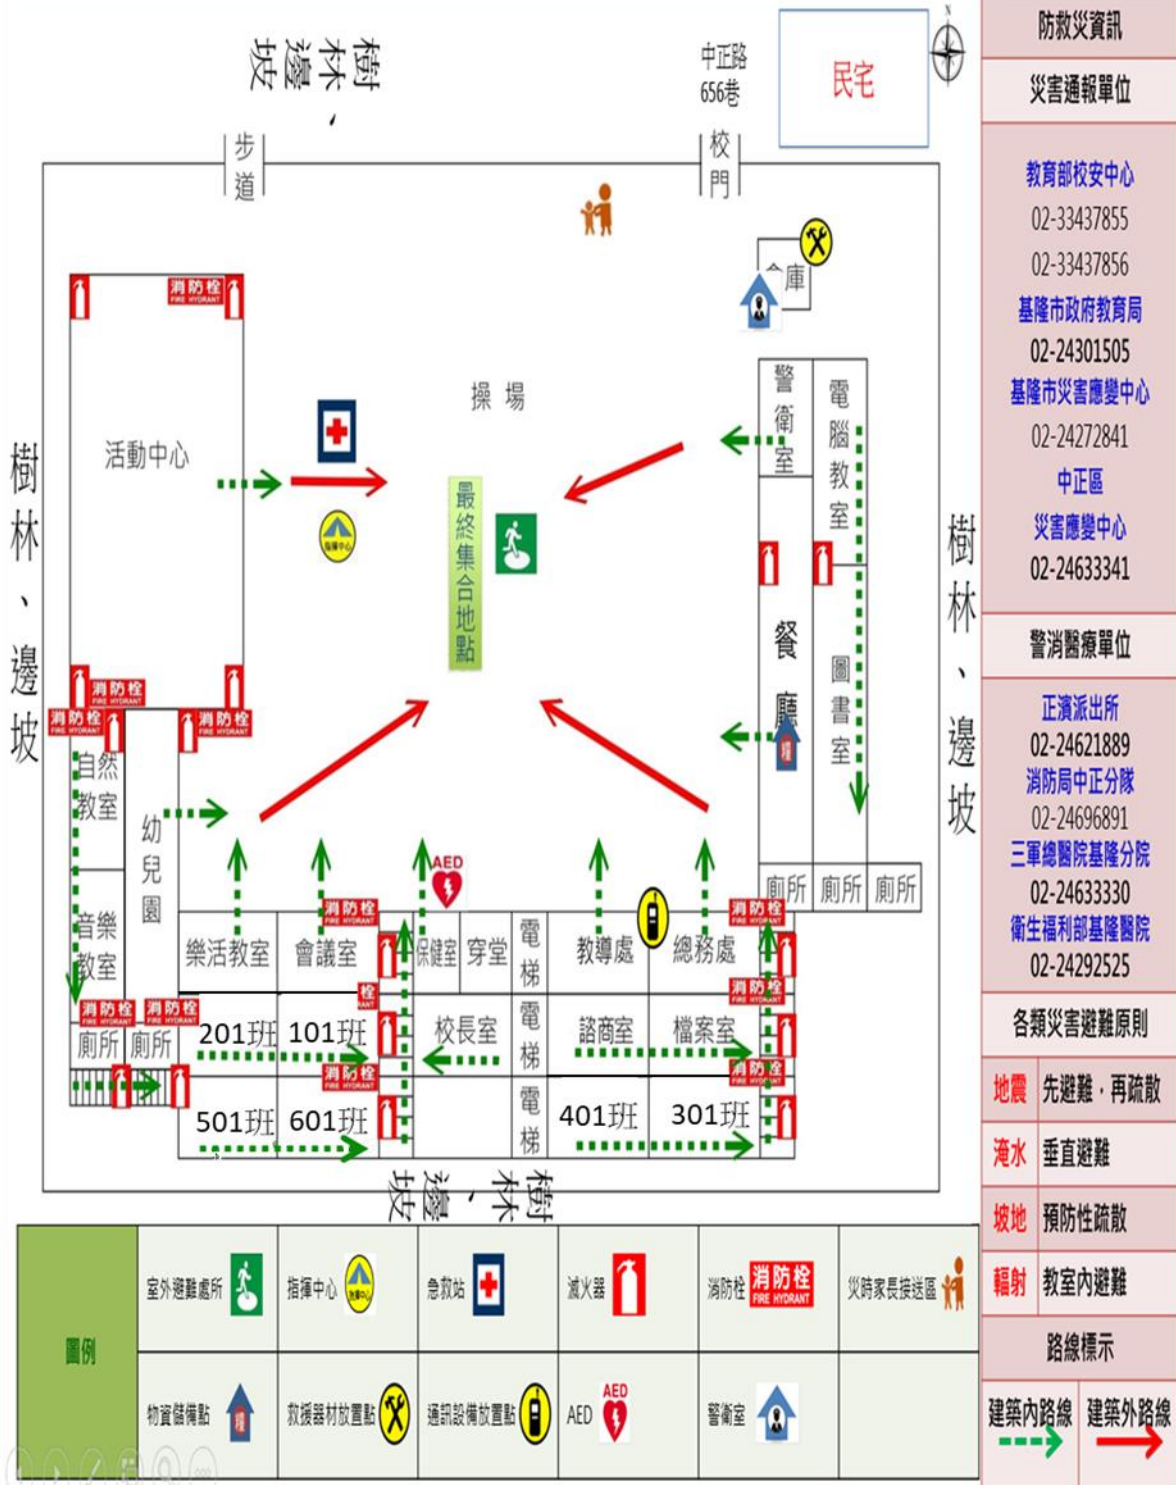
樹林、邊坡

步道

中正路656巷

校門

民宅

N

倉庫

操場

活動中心

消防栓 FIRE HYDRANT

指揮中心

最終集合地點

警衛室

電腦教室

餐廳

圖書室

樹林、邊坡

樹林、邊坡

消防栓 FIRE HYDRANT

自然教室

幼兒園

音樂教室

廁所

廁所

AED

樂活教室

會議室

保健室

穿堂

電梯

教導處

總務處

廁所

廁所

廁所

201班

101班

校長室

電梯

諮商室

檔案室

501班

601班

電梯

401班

301班

樹林、邊坡

防救災資訊

災害通報單位

教育部校安中心

02-33437855

02-33437856

基隆市政府教育局

02-24301505

基隆市災害應變中心

02-24272841

中正區

災害應變中心

02-24633341

警消醫療單位

正濱派出所

02-24621889

消防局中正分隊

02-24696891

三軍總醫院基隆分院

02-24633330

衛生福利部基隆醫院

02-24292525

各類災害避難原則

| 地震 | 先避難，再疏散 |
|---|---|
| 淹水 | 垂直避難 |
| 坡地 | 預防性疏散 |
| 輻射 | 教室內避難 |

路線標示

建築內路線

建築外路線

圖例

室外避難處所

指揮中心

急救站

滅火器

消防栓 消防栓 FIRE HYDRANT

災時家長接送區

物資儲備點

救援器材放置點

通訊設備放置點

AED AED

警衛室